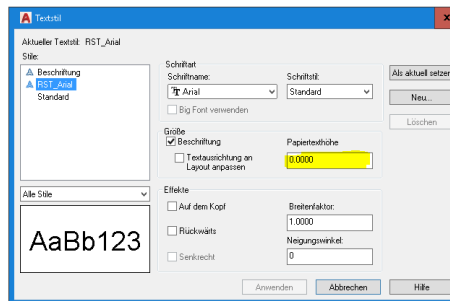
Textstil

Aktueller Textstil: RST_Arial

Stile:

Beschriftung

RST_Arial

Standard

Alle Stile

AaBb123

Schriftart

Schriftname:

Arial

Schriftstil:

Standard

Big Font verwenden

Größe

Beschriftung

Textausrichtung an Layout anpassen

Papiertexthöhe

0.0000

Effekte

Auf dem Kopf

Rückwärts

Senkrecht

Breitenfaktor:

1.0000

Neigungswinkel:

0

Als aktuell setzen

Neu...

Löschen

Anwenden

Abbrechen

Hilfe